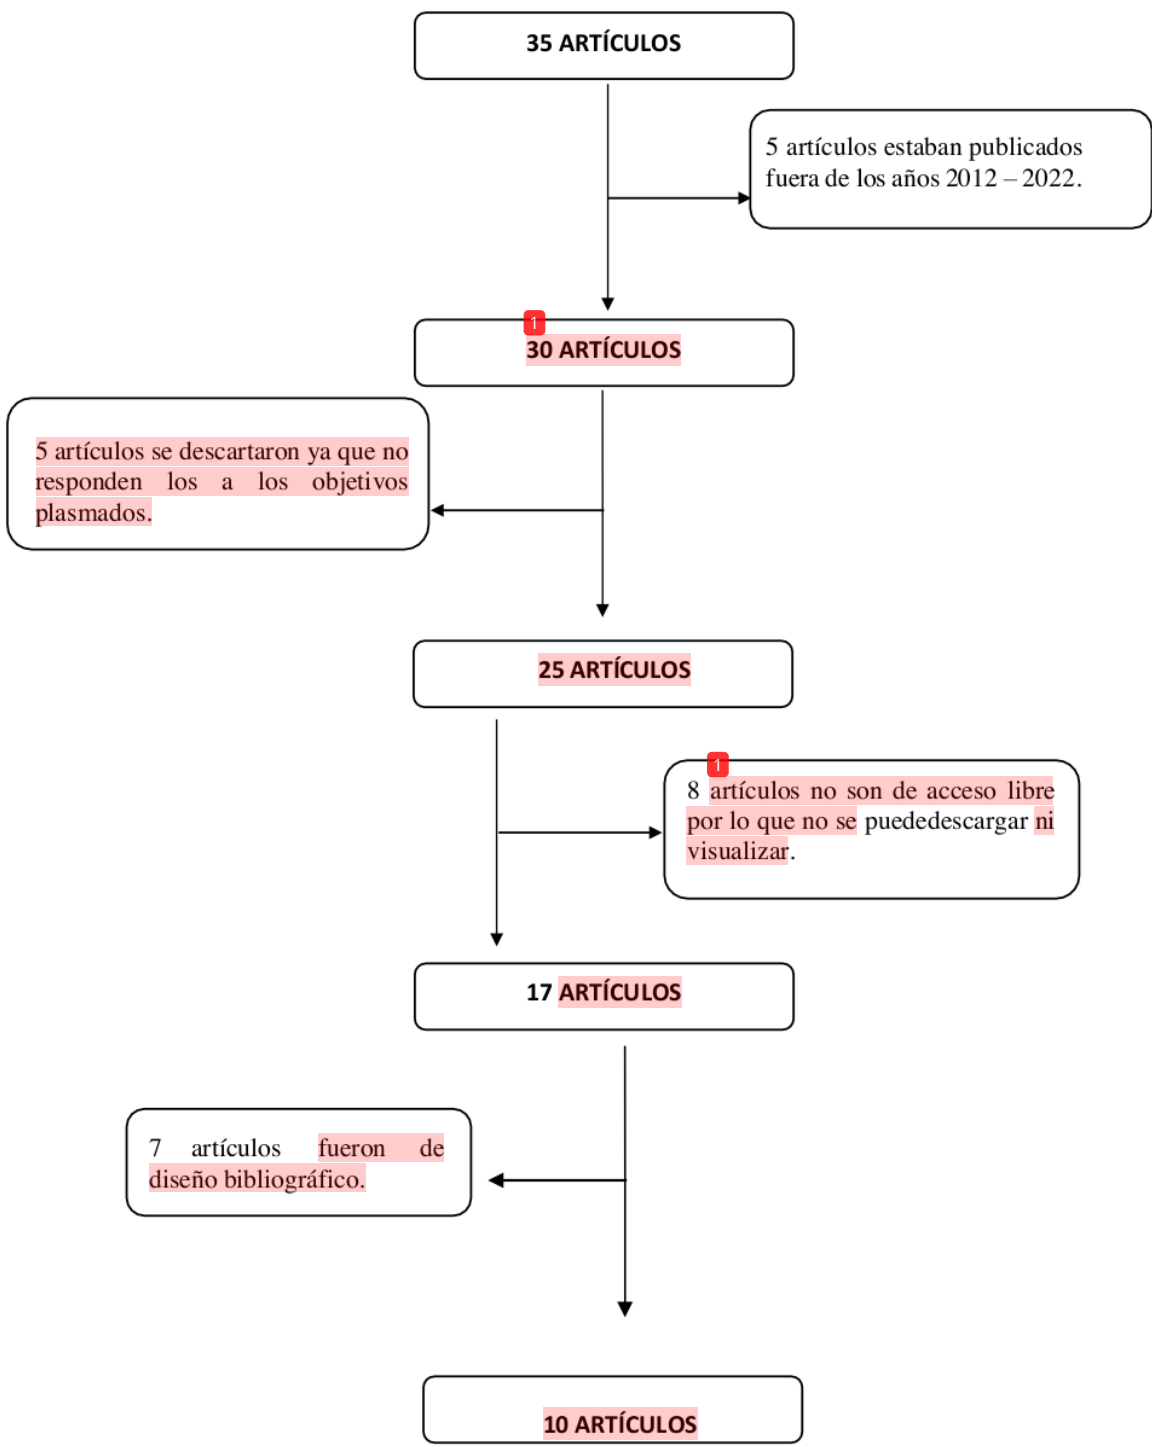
35 ARTÍCULOS

5 artículos estaban publicados fuera de los años 2012 – 2022.

1

30 ARTÍCULOS

5 artículos se descartaron ya que no responden los a los objetivos plasmados.

25 ARTÍCULOS

1

8 artículos no son de acceso libre por lo que no se puededescargar ni visualizar.

17 ARTÍCULOS

7 artículos fueron de diseño bibliográfico.

10 ARTÍCULOS